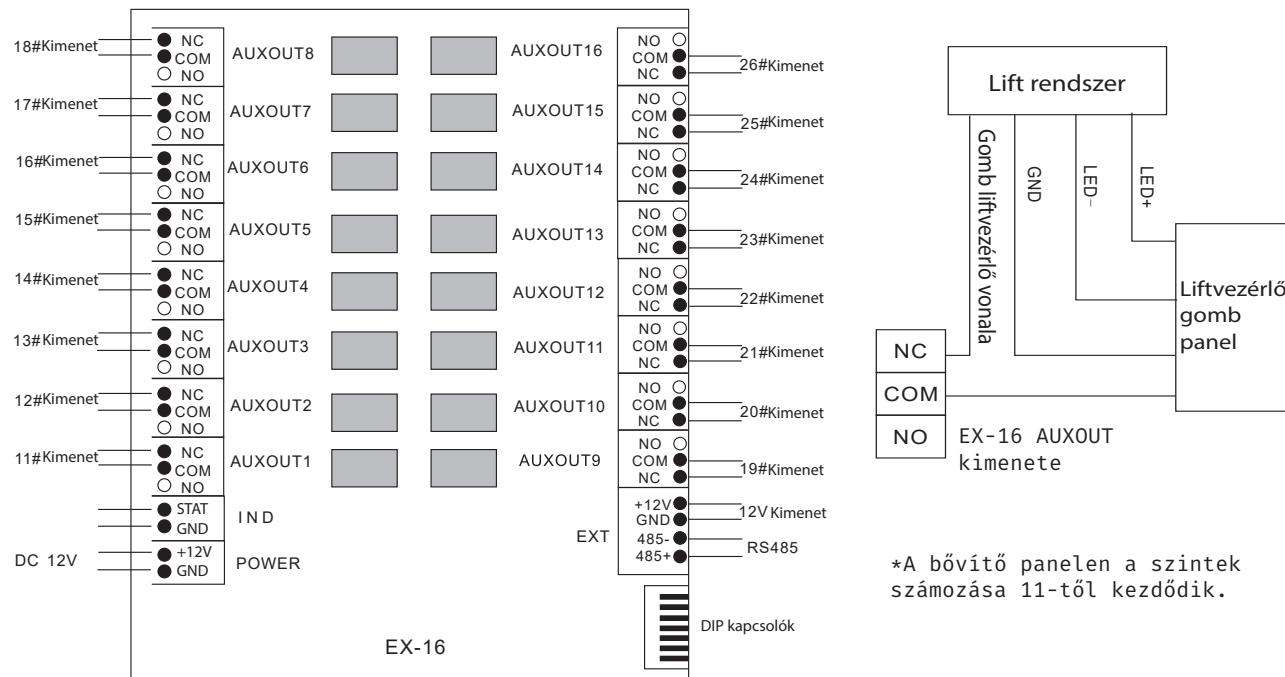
18#Kimenet
NC
COM
NO
AUXOUT8

17#Kimenet
NC
COM
NO
AUXOUT7

16#Kimenet
NC
COM
NO
AUXOUT6

15#Kimenet
NC
COM
NO
AUXOUT5

14#Kimenet
NC
COM
NO
AUXOUT4

13#Kimenet
NC
COM
NO
AUXOUT3

12#Kimenet
NC
COM
NO
AUXOUT2

11#Kimenet
NC
COM
NO
AUXOUT1

STAT
GND
IND

DC 12V
+12V
GND
POWER

AUXOUT16
NO
COM
NC
26#Kimenet

AUXOUT15
NO
COM
NC
25#Kimenet

AUXOUT14
NO
COM
NC
24#Kimenet

AUXOUT13
NO
COM
NC
23#Kimenet

AUXOUT12
NO
COM
NC
22#Kimenet

AUXOUT11
NO
COM
NC
21#Kimenet

AUXOUT10
NO
COM
NC
20#Kimenet

AUXOUT9
NO
COM
NC
19#Kimenet

EXT
+12V
GND
485-
485+
12V Kimenet
RS485

DIP kapcsolók

EX-16

Lift rendszer
Gomb liftvezérlő vonala
GND
LED-
LED+
Liftvezérlő gomb panel
NC
COM
NO
EX-16 AUXOUT kimenete

*A bővítő panelen a szintek számozása 11-től kezdődik.